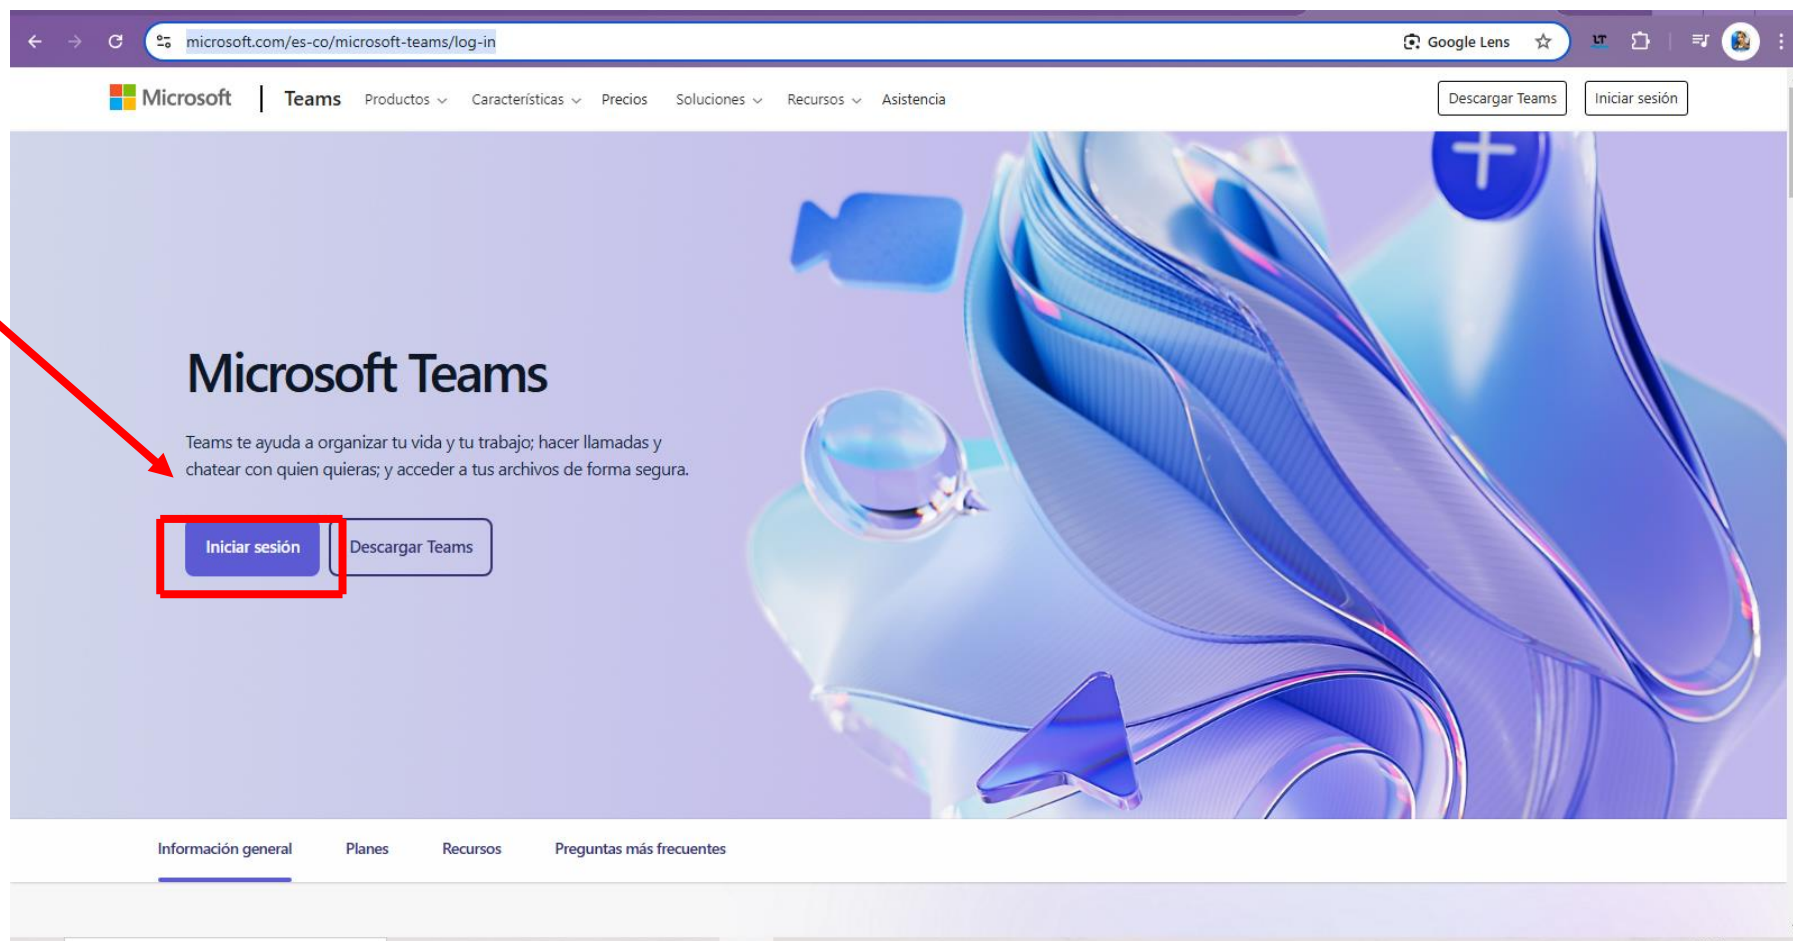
microsoft.com/es-co/microsoft-teams/log-in

Google Lens

Microsoft | Teams Productos Características Precios Soluciones Recursos Asistencia

Descargar Teams Iniciar sesión

Microsoft Teams

Teams te ayuda a organizar tu vida y tu trabajo; hacer llamadas y chatear con quien quieras; y acceder a tus archivos de forma segura.

Iniciar sesión Descargar Teams

Información general Planes Recursos Preguntas más frecuentes